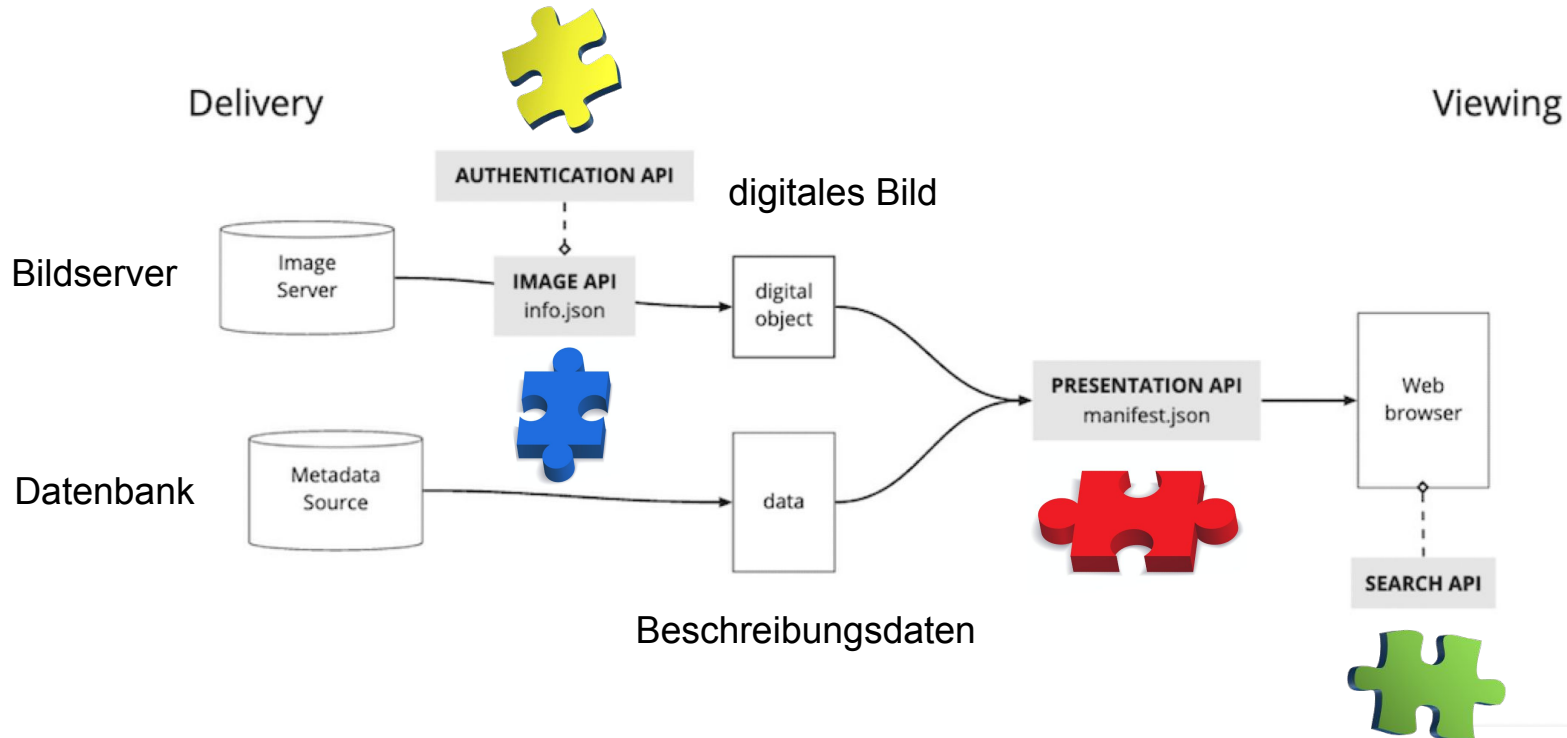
Delivery

Viewing

AUTHENTICATION API

digitales Bild

Bildserver

Image Server

IMAGE API
info.json

digital object

PRESENTATION API
manifest.json

Web browser

Datenbank

Metadata Source

data

SEARCH API

Beschreibungsdaten